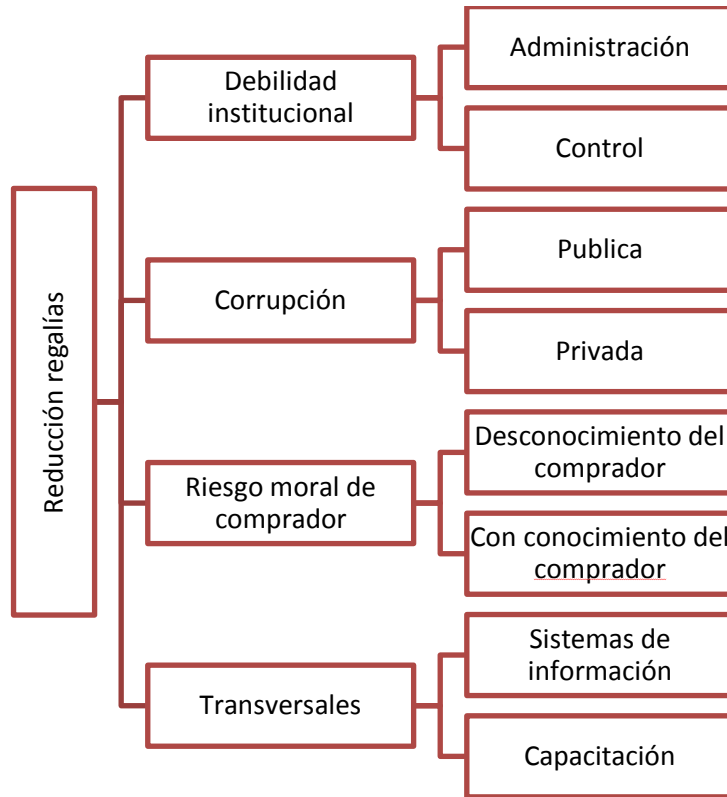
Reducción regalías

Debilidad institucional

Administración

Control

Corrupción

Publica

Privada

Riesgo moral de comprador

Desconocimiento del comprador

Con conocimiento del comprador

Transversales

Sistemas de información

Capacitación